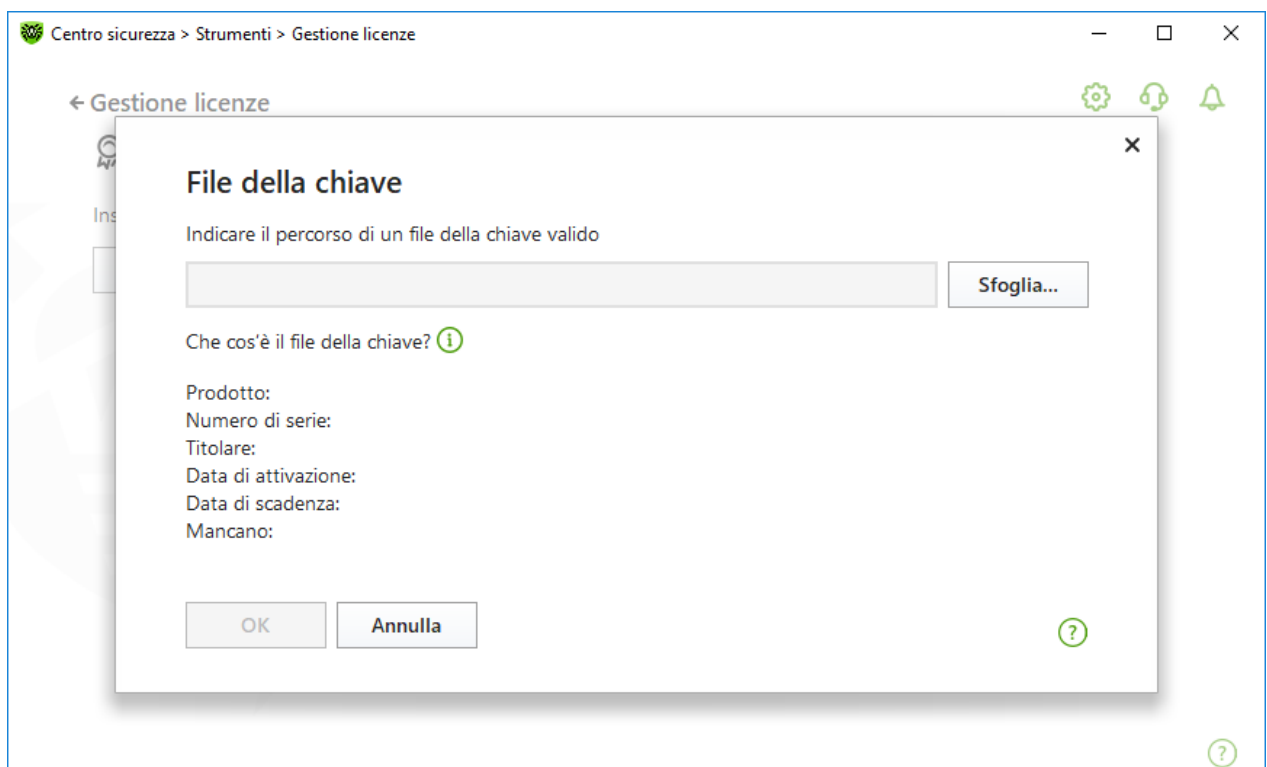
Centro sicurezza > Strumenti > Gestione licenze

← Gestione licenze

Ins

File della chiave

Indicare il percorso di un file della chiave valido

Sfoglia...

Che cos'è il file della chiave?

Prodotto:
Numero di serie:
Titolare:
Data di attivazione:
Data di scadenza:
Mancano:

OK
Annulla